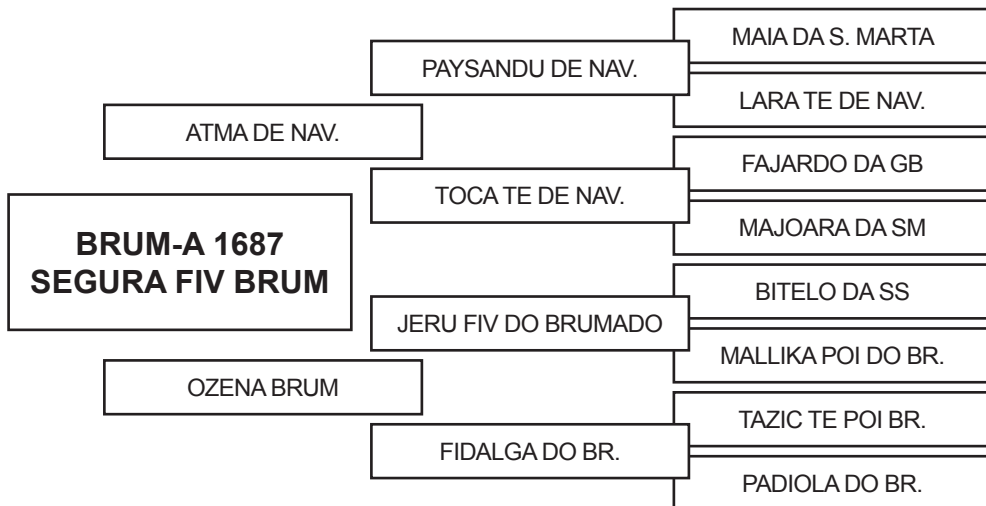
BRUM-A 1687
SEGURA FIV BRUM

ATMA DE NAV.

PAYSANDU DE NAV.

MAIA DA S. MARTA

LARA TE DE NAV.

TOCA TE DE NAV.

FAJARDO DA GB

MAJOARA DA SM

OZENA BRUM

JERU FIV DO BRUMADO

BITELO DA SS

MALLIKA POI DO BR.

FIDALGA DO BR.

TAZIC TE POI BR.

PADIOLA DO BR.